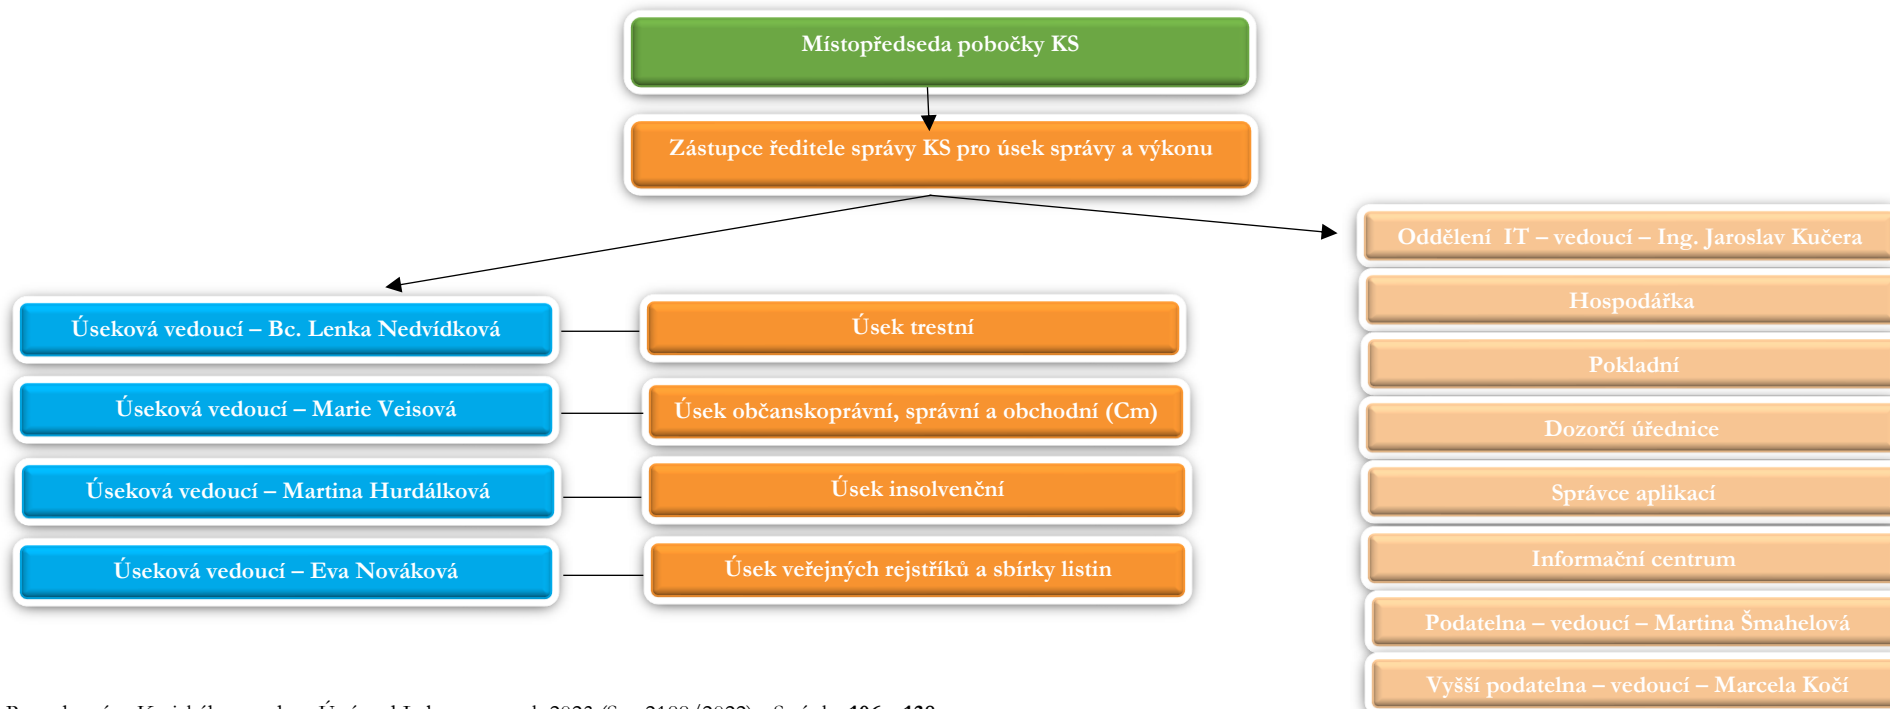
Místopředseda pobočky KS

Zástupce ředitele správy KS pro úsek správy a výkonu

Úseková vedoucí – Bc. Lenka Nedvídková

Úsek trestní

Úseková vedoucí – Marie Veisová

Úsek občanskoprávní, správní a obchodní (Cm)

Úseková vedoucí – Martina Hurdálková

Úsek insolvenční

Úseková vedoucí – Eva Nováková

Úsek veřejných rejstříků a sbírky listin

Oddělení IT – vedoucí – Ing. Jaroslav Kučera

Hospodářka

Pokladní

Dozorčí úřednice

Správce aplikací

Informační centrum

Podatelna – vedoucí – Martina Šmahelová

Vyšší podatelna – vedoucí – Marcela Kočí

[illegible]